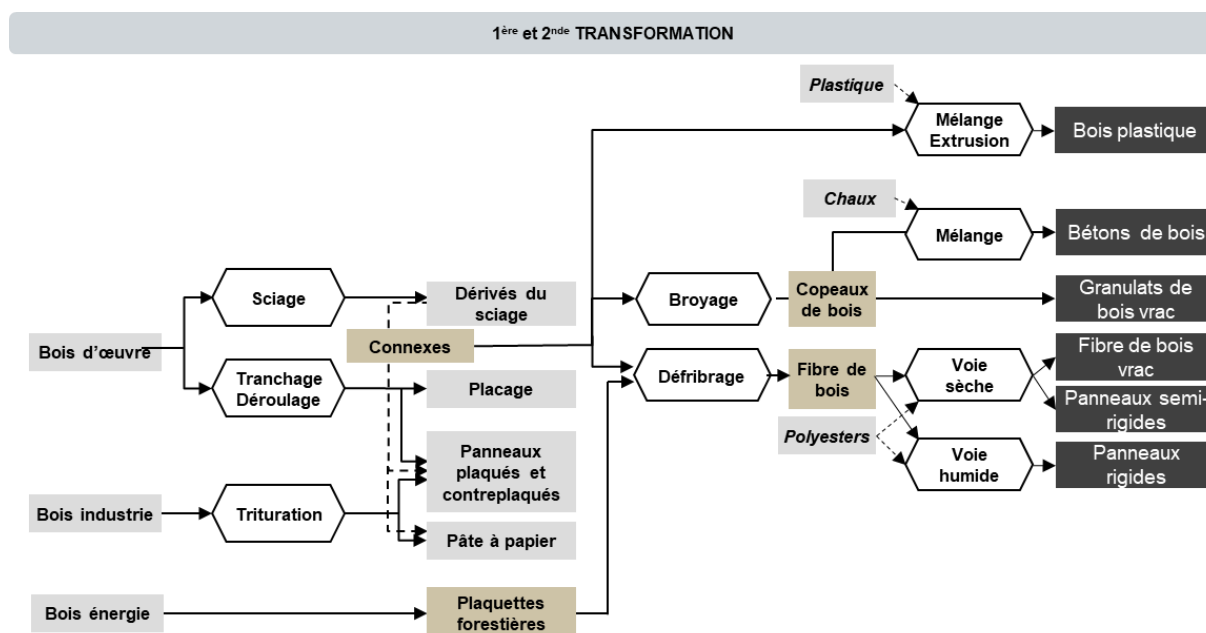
1$^{ère}$ et 2$^{nde}$ TRANSFORMATION

Plastique

Mélange Extrusion

Bois plastique

Chaux

Mélange

Bétons de bois

Sciage

Dérivés du sciage

Broyage

Copeaux de bois

Granulats de bois vrac

Bois d'œuvre

Connexes

Tranchage Déroulage

Placage

Défribrage

Fibre de bois

Voie sèche

Fibre de bois vrac

Panneaux semi-rigides

Polyesters

Panneaux plaqués et contreplaqués

Voie humide

Panneaux rigides

Bois industrie

Trituration

Pâte à papier

Bois énergie

Plaquettes forestières